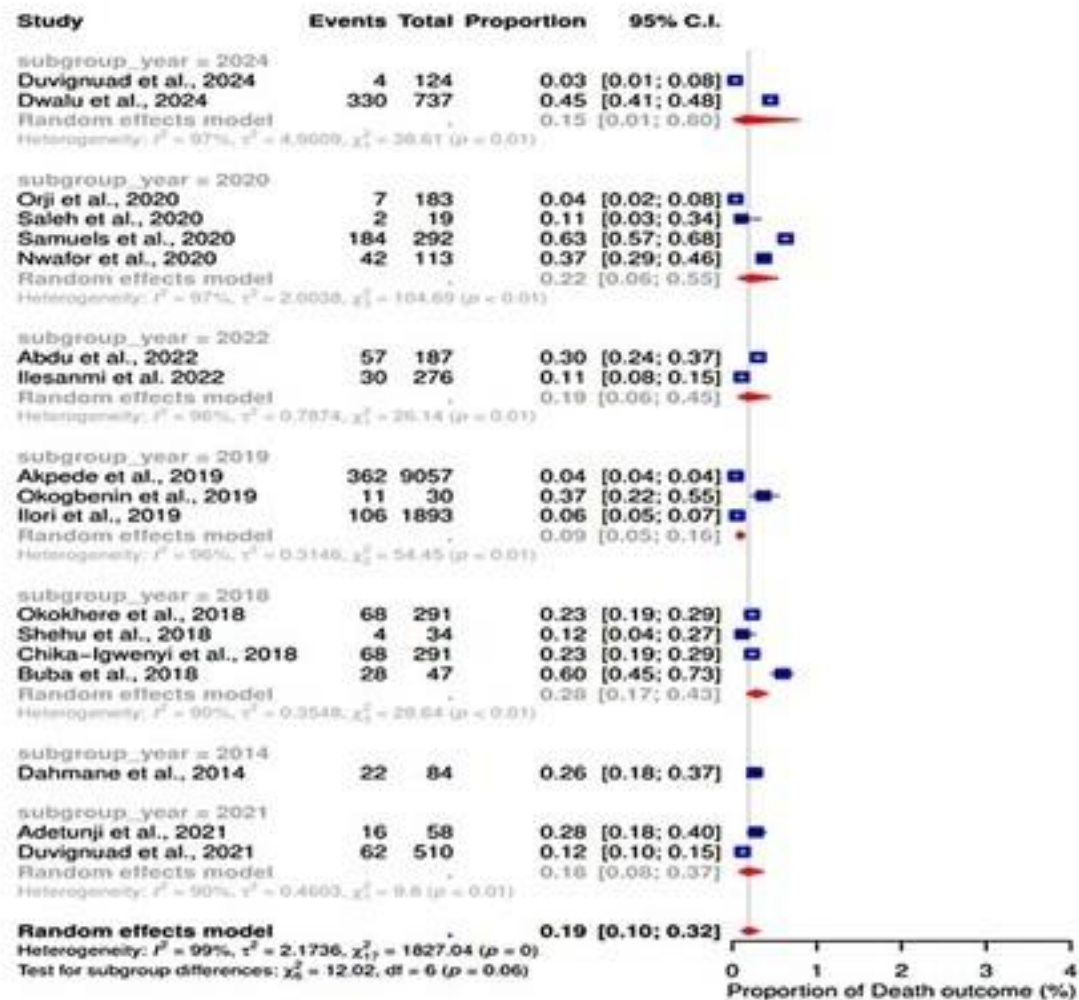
| Study | Events | Total | Proportion | 95% C.I. |
|---|---|---|---|---|
| subgroup_year = 2024 | | | | |
| Duvignuad et al., 2024 | 4 | 124 | 0.03 | [0.01; 0.08] |
| Dwalu et al., 2024 | 330 | 737 | 0.45 | [0.41; 0.48] |
| Random effects model | | . | 0.15 | [0.01; 0.80] |
| Heterogeneity: $I^2$ = 97%, $\tau^2$ = 4.9009, $\chi^2_1$ = 38.61 ($p$ < 0.01) | | | | |
| subgroup_year = 2020 | | | | |
| Orji et al., 2020 | 7 | 183 | 0.04 | [0.02; 0.08] |
| Saleh et al., 2020 | 2 | 19 | 0.11 | [0.03; 0.34] |
| Samuels et al., 2020 | 184 | 292 | 0.63 | [0.57; 0.68] |
| Nwafor et al., 2020 | 42 | 113 | 0.37 | [0.29; 0.46] |
| Random effects model | | . | 0.22 | [0.06; 0.55] |
| Heterogeneity: $I^2$ = 97%, $\tau^2$ = 2.0038, $\chi^2_3$ = 104.69 ($p$ < 0.01) | | | | |
| subgroup_year = 2022 | | | | |
| Abdu et al., 2022 | 57 | 187 | 0.30 | [0.24; 0.37] |
| Ilesanmi et al. 2022 | 30 | 276 | 0.11 | [0.08; 0.15] |
| Random effects model | | . | 0.19 | [0.06; 0.45] |
| Heterogeneity: $I^2$ = 96%, $\tau^2$ = 0.7874, $\chi^2_1$ = 26.14 ($p$ < 0.01) | | | | |
| subgroup_year = 2019 | | | | |
| Akpede et al., 2019 | 362 | 9057 | 0.04 | [0.04; 0.04] |
| Okogbenin et al., 2019 | 11 | 30 | 0.37 | [0.22; 0.55] |
| Ilori et al., 2019 | 106 | 1893 | 0.06 | [0.05; 0.07] |
| Random effects model | | . | 0.09 | [0.05; 0.16] |
| Heterogeneity: $I^2$ = 96%, $\tau^2$ = 0.3146, $\chi^2_2$ = 54.45 ($p$ < 0.01) | | | | |
| subgroup_year = 2018 | | | | |
| Okokhere et al., 2018 | 68 | 291 | 0.23 | [0.19; 0.29] |
| Shehu et al., 2018 | 4 | 34 | 0.12 | [0.04; 0.27] |
| Chika-Igwenyi et al., 2018 | 68 | 291 | 0.23 | [0.19; 0.29] |
| Buba et al., 2018 | 28 | 47 | 0.60 | [0.45; 0.73] |
| Random effects model | | . | 0.28 | [0.17; 0.43] |
| Heterogeneity: $I^2$ = 90%, $\tau^2$ = 0.3548, $\chi^2_3$ = 28.64 ($p$ < 0.01) | | | | |
| subgroup_year = 2014 | | | | |
| Dahmane et al., 2014 | 22 | 84 | 0.26 | [0.18; 0.37] |
| subgroup_year = 2021 | | | | |
| Adetunji et al., 2021 | 16 | 58 | 0.28 | [0.18; 0.40] |
| Duvignuad et al., 2021 | 62 | 510 | 0.12 | [0.10; 0.15] |
| Random effects model | | . | 0.18 | [0.08; 0.37] |
| Heterogeneity: $I^2$ = 90%, $\tau^2$ = 0.4603, $\chi^2_1$ = 9.8 ($p$ < 0.01) | | | | |
| Random effects model | | . | 0.19 | [0.10; 0.32] |

Heterogeneity: $I^2$ = 99%, $\tau^2$ = 2.1736, $\chi^2_{17}$ = 1827.04 ($p$ = 0)
Test for subgroup differences: $\chi^2_6$ = 12.02, df = 6 ($p$ = 0.06)

0 1 2 3 4
Proportion of Death outcome (%)